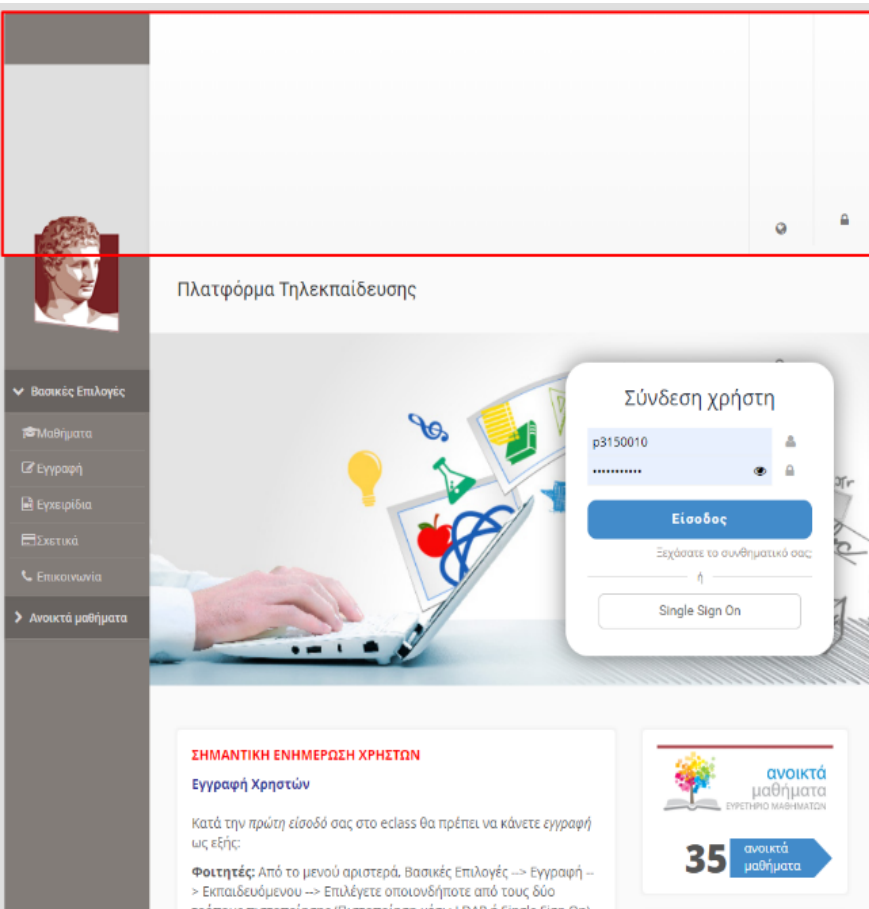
Πλατφόρμα Τηλεκπαίδευσης

Βασικές Επιλογές

Μαθήματα

Εγγραφή

Εγχειρίδια

Σχετικά

Επικοινωνία

Ανοικτά μαθήματα

Σύνδεση χρήστη

p3150010

•••••••••••

Είσοδος

Ξεχάσατε το συνθηματικό σας;

ή

Single Sign On

ΣΗΜΑΝΤΙΚΗ ΕΝΗΜΕΡΩΣΗ ΧΡΗΣΤΩΝ

Εγγραφή Χρηστών

Κατά την πρώτη είσοδό σας στο eclass θα πρέπει να κάνετε εγγραφή ως εξής:

Φοιτητές: Από το μενού αριστερά, Βασικές Επιλογές --> Εγγραφή --> Εκπαιδευόμενου --> Επιλέγετε οποιονδήποτε από τους δύο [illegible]

ανοικτά μαθήματα
ΕΥΡΕΤΗΡΙΟ ΜΑΘΗΜΑΤΩΝ

35 ανοικτά μαθήματα